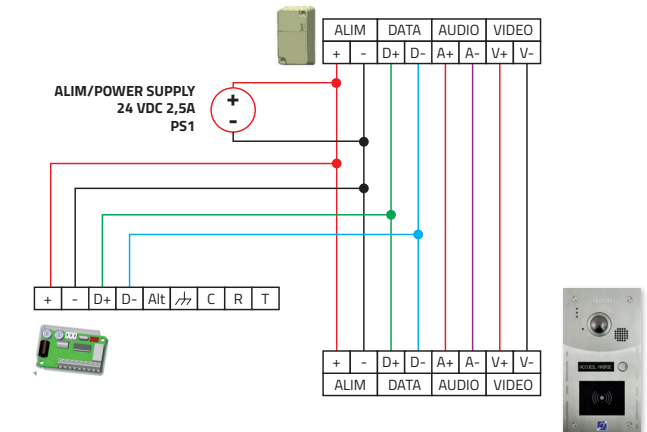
| ALIM | | DATA | | AUDIO | | VIDEO | |
|---|---|---|---|---|---|---|---|
| + | - | D+ | D- | A+ | A- | V+ | V- |

ALIM/POWER SUPPLY
24 VDC 2,5A
PS1

+
-

| + | - | D+ | D- | Alt | $\not\perp$ | C | R | T |
|---|---|---|---|---|---|---|---|---|

| + | - | D+ | D- | A+ | A- | V+ | V- |
|---|---|---|---|---|---|---|---|
| ALIM | | DATA | | AUDIO | | VIDEO | |

ACCUEIL HABRE